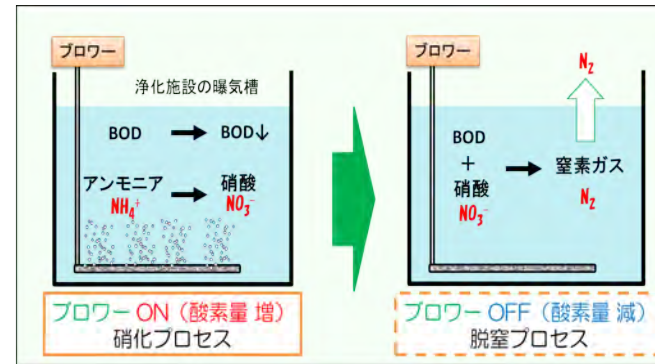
ブロワー

浄化施設の曝気槽

BOD → BOD↓

アンモニア → 硝酸
$NH_4^+$ $NO_3^-$

ブロワー ON（酸素量 増）
硝化プロセス

ブロワー

$N_2$

BOD
＋
硝酸
$NO_3^-$ → 窒素ガス
$N_2$

ブロワー OFF（酸素量 減）
脱窒プロセス